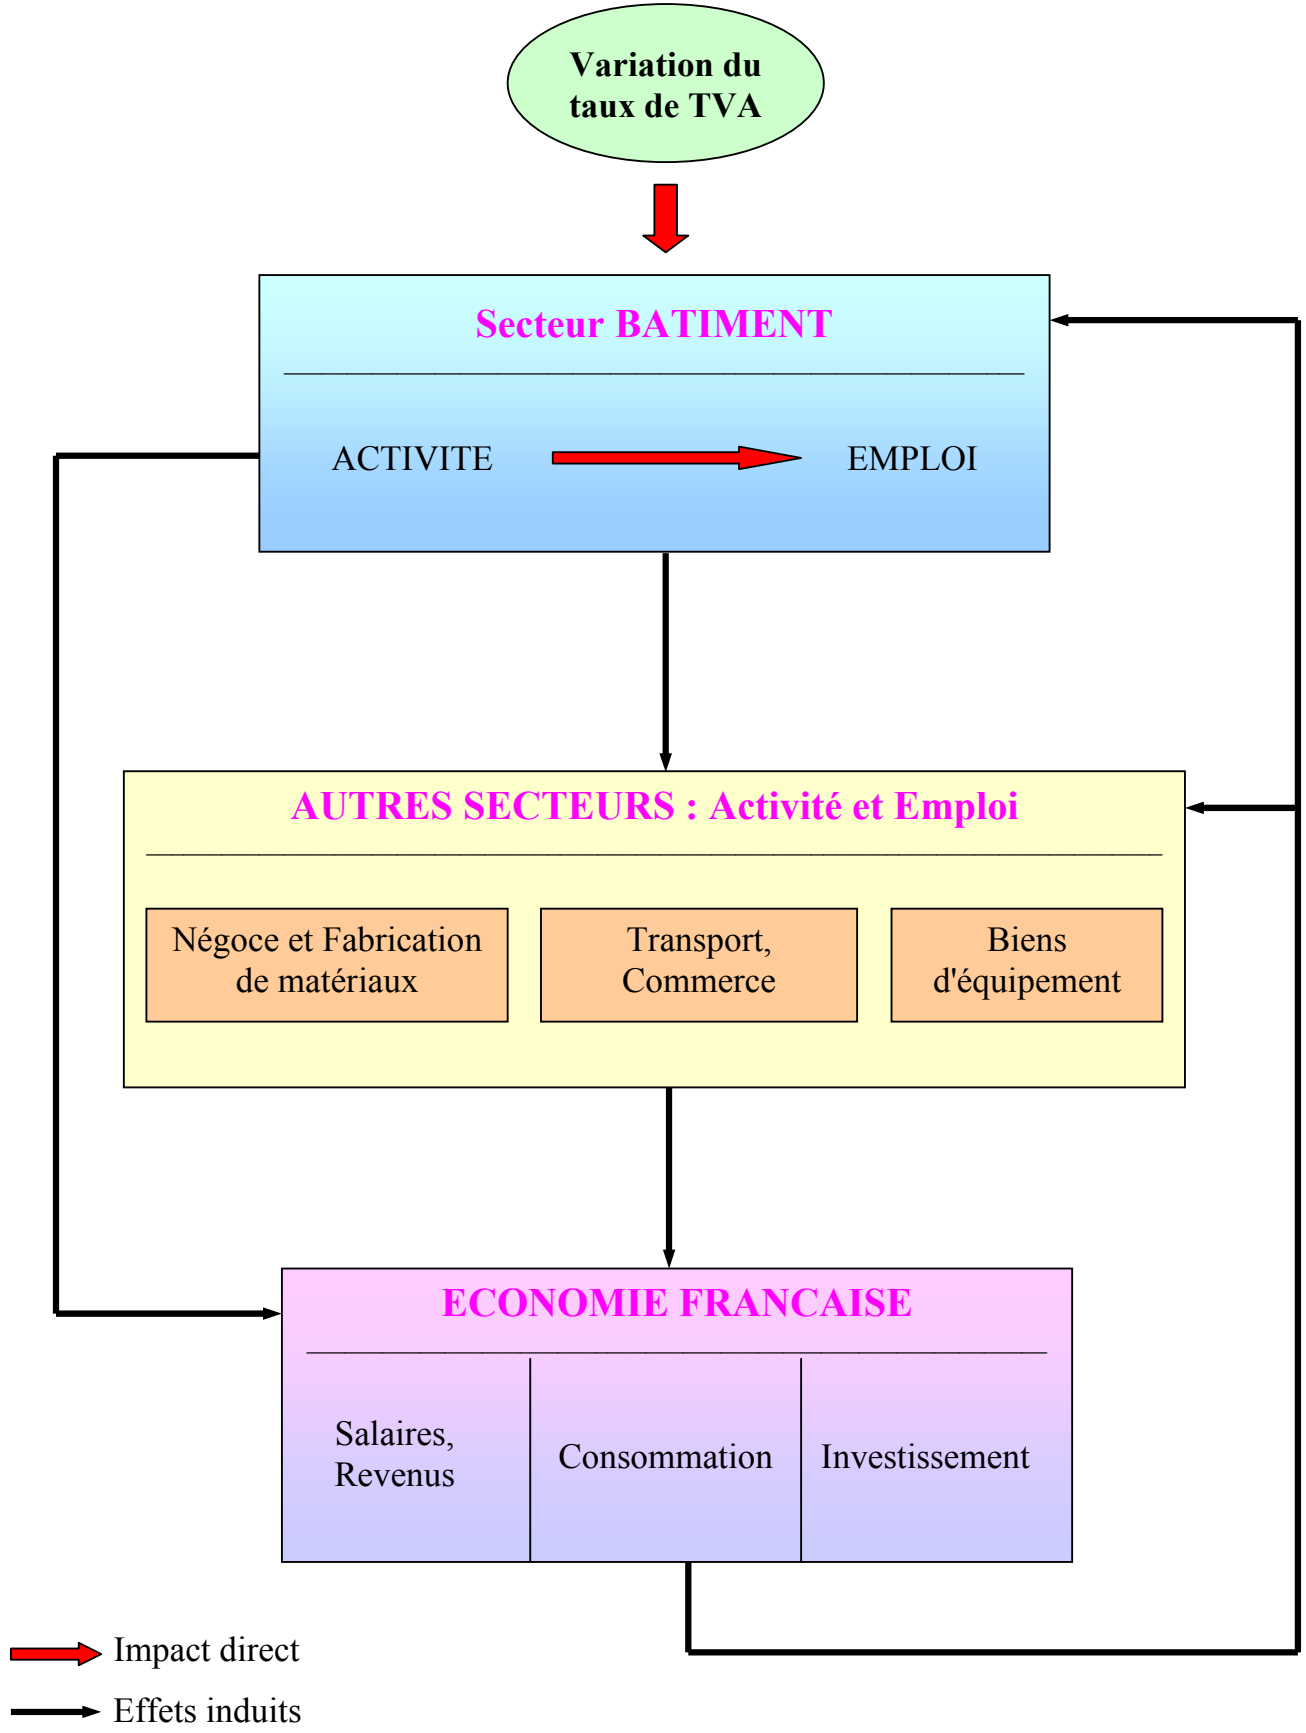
Variation du taux de TVA

Secteur BATIMENT

ACTIVITE

EMPLOI

AUTRES SECTEURS : Activité et Emploi

Négoce et Fabrication de matériaux

Transport, Commerce

Biens d'équipement

ECONOMIE FRANCAISE

Salaires, Revenus

Consommation

Investissement

Impact direct

Effets induits